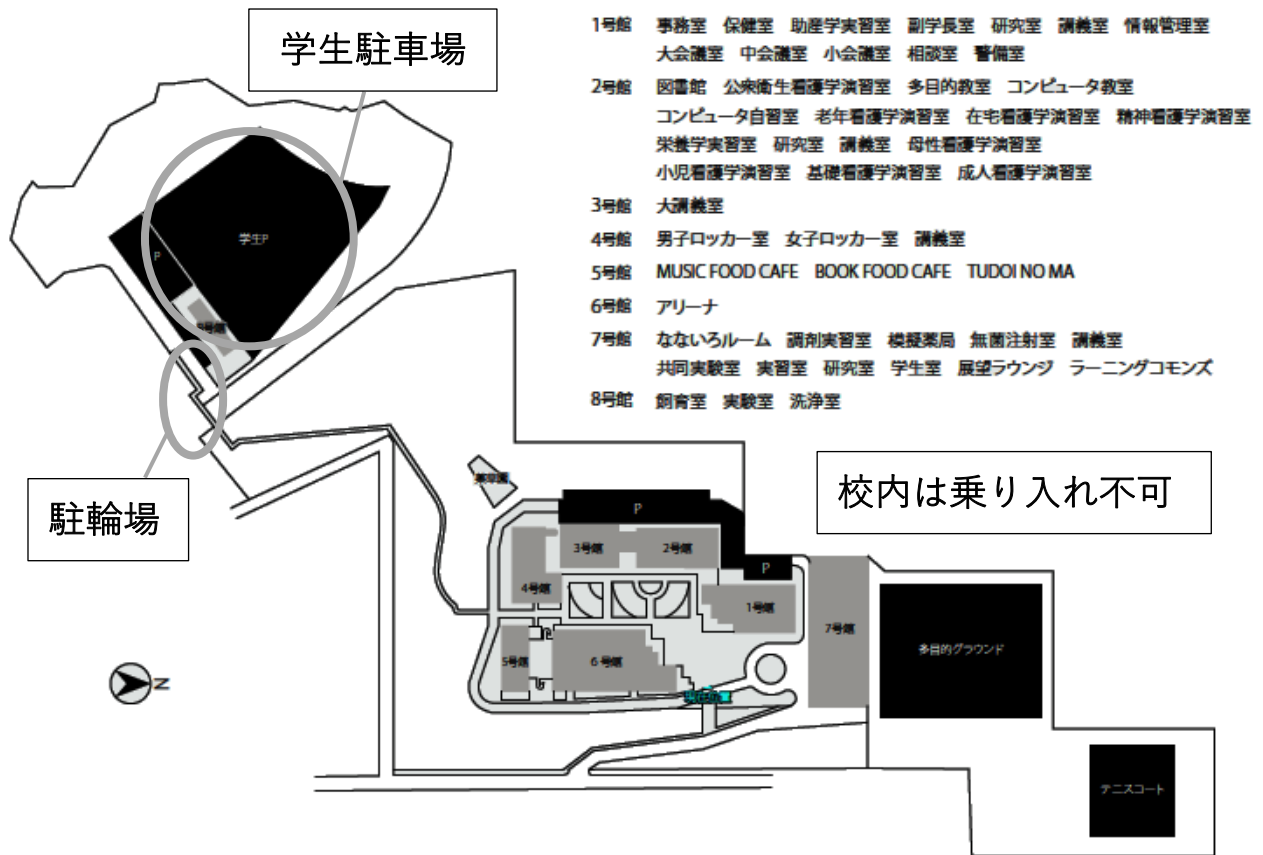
学生駐車場

1号館 事務室 保健室 助産学実習室 副学長室 研究室 講義室 情報管理室 大会議室 中会議室 小会議室 相談室 警備室

2号館 図書館 公衆衛生看護学演習室 多目的教室 コンピュータ教室 コンピュータ自習室 老年看護学演習室 在宅看護学演習室 精神看護学演習室 栄養学実習室 研究室 講義室 母性看護学演習室 小児看護学演習室 基礎看護学演習室 成人看護学演習室

3号館 大講義室

4号館 男子ロッカー室 女子ロッカー室 講義室

5号館 MUSIC FOOD CAFE BOOK FOOD CAFE TUDOI NO MA

6号館 アリーナ

7号館 なないろルーム 調剤実習室 模擬薬局 無菌注射室 講義室 共同実験室 実習室 研究室 学生室 展望ラウンジ ラーニングコモンズ

8号館 飼育室 実験室 洗浄室

学生P

P

8号館

駐輪場

薬草園

校内は乗り入れ不可

P

3号館

2号館

P

4号館

1号館

7号館

多目的グラウンド

5号館

6号館

N

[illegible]

テニスコート